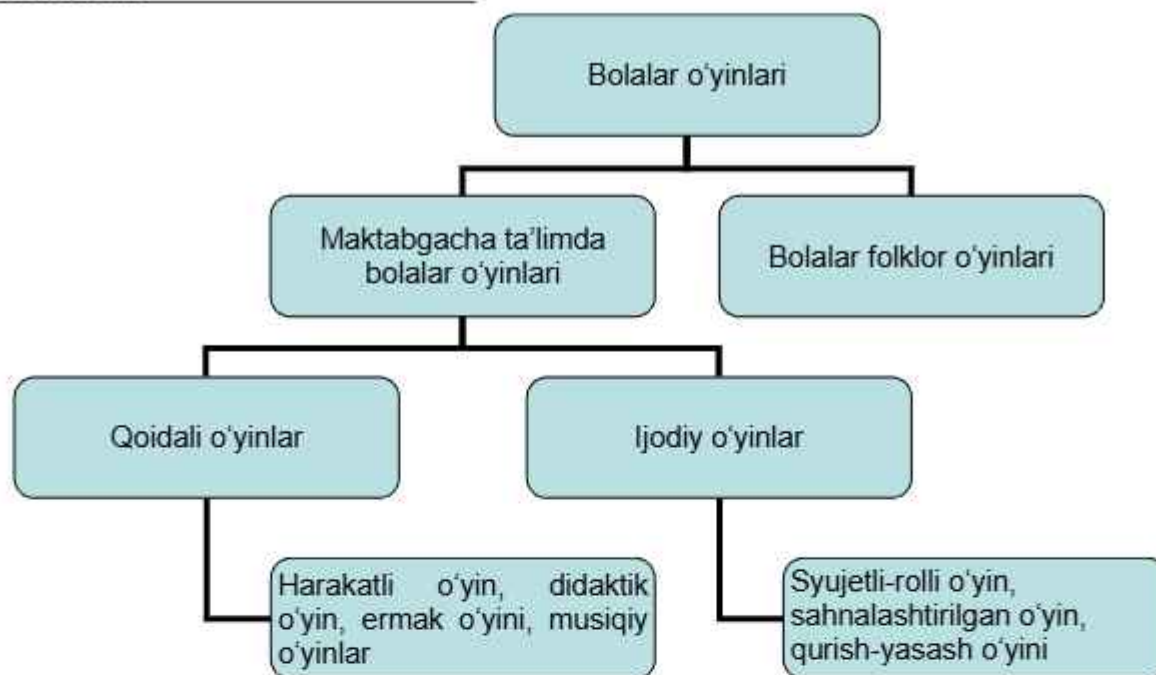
Bolalar o‘yinlari

Maktabgacha ta’limda bolalar o‘yinlari

Bolalar folklor o‘yinlari

Qoidali o‘yinlar

Ijodiy o‘yinlar

Harakatli o‘yin, didaktik o‘yin, ermak o‘yini, musiqiy o‘yinlar

Syujetli-rolli o‘yin, sahnalashtirilgan o‘yin, qurish-yasash o‘yini